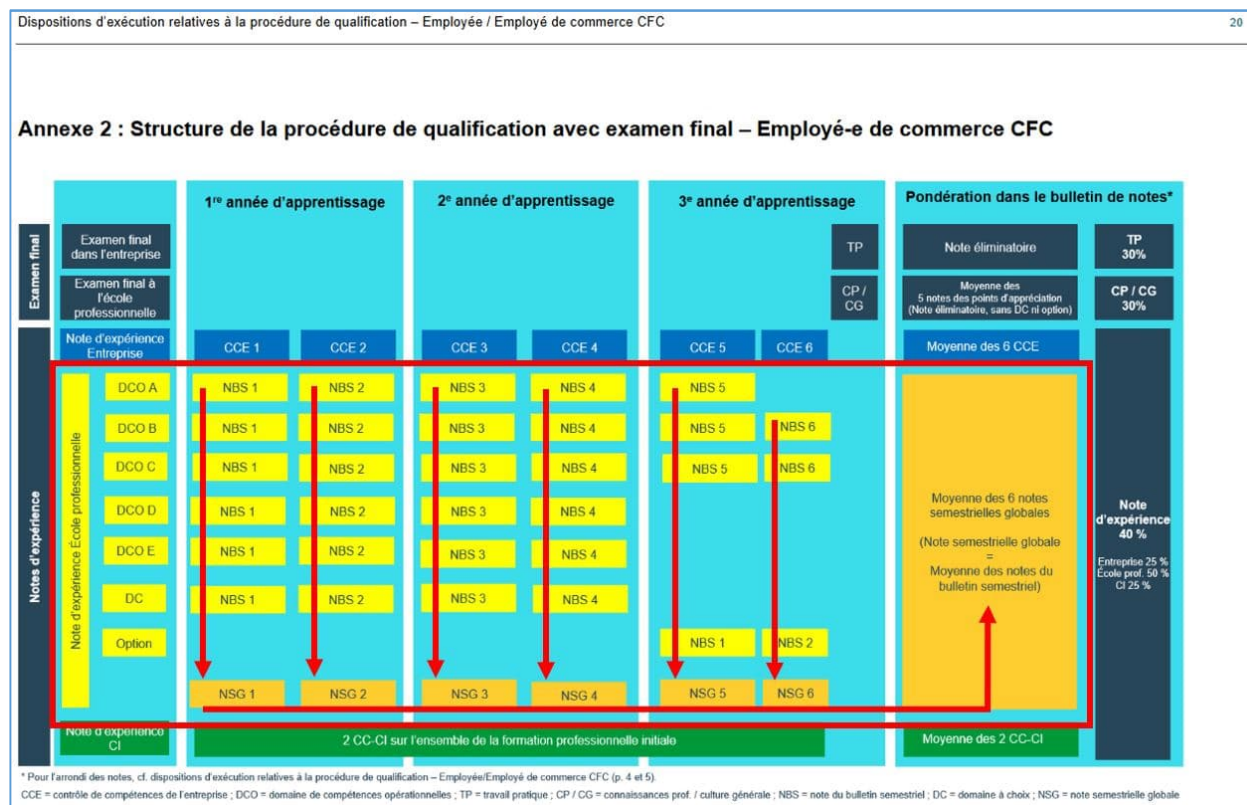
Dispositions d'exécution relatives à la procédure de qualification – Employée / Employé de commerce CFC

20

Annexe 2 : Structure de la procédure de qualification avec examen final – Employé-e de commerce CFC

| | | 1re année d'apprentissage | | 2e année d'apprentissage | | 3e année d'apprentissage | | Pondération dans le bulletin de notes* | |
|---|---|---|---|---|---|---|---|---|---|
| Examen final | Examen final dans l'entreprise | | | | | | TP | Note éliminatoire | TP 30% |
| | Examen final à l'école professionnelle | | | | | | CP / CG | Moyenne des 5 notes des points d'appréciation (Note éliminatoire, sans DC ni option) | CP / CG 30% |
| Notes d'expérience | Note d'expérience Entreprise | CCE 1 | CCE 2 | CCE 3 | CCE 4 | CCE 5 | CCE 6 | Moyenne des 6 CCE | Note d'expérience 40 % Entreprise 25 % École prof. 50 % CI 25 % |
| Note d'expérience École professionnelle | DCO A | NBS 1 | NBS 2 | NBS 3 | NBS 4 | NBS 5 | | Moyenne des 6 notes semestrielles globales (Note semestrielle globale = Moyenne des notes du bulletin semestriel) | |
| | DCO B | NBS 1 | NBS 2 | NBS 3 | NBS 4 | NBS 5 | NBS 6 | | |
| | DCO C | NBS 1 | NBS 2 | NBS 3 | NBS 4 | NBS 5 | NBS 6 | | |
| | DCO D | NBS 1 | NBS 2 | NBS 3 | NBS 4 | | | | |
| | DCO E | NBS 1 | NBS 2 | NBS 3 | NBS 4 | | | | |
| | DC | NBS 1 | NBS 2 | NBS 3 | NBS 4 | | | | |
| | Option | | | | | NBS 1 | NBS 2 | | |
| | | NSG 1 | NSG 2 | NSG 3 | NSG 4 | NSG 5 | NSG 6 | | |
| | Note d'expérience CI | 2 CC-CI sur l'ensemble de la formation professionnelle initiale | | | | | | Moyenne des 2 CC-CI | |

* Pour l'arrondi des notes, cf. dispositions d'exécution relatives à la procédure de qualification – Employée/Employé de commerce CFC (p. 4 et 5).

CCE = contrôle de compétences de l'entreprise ; DCO = domaine de compétences opérationnelles ; TP = travail pratique ; CP / CG = connaissances prof. / culture générale ; NBS = note du bulletin semestriel ; DC = domaine à choix ; NSG = note semestrielle globale